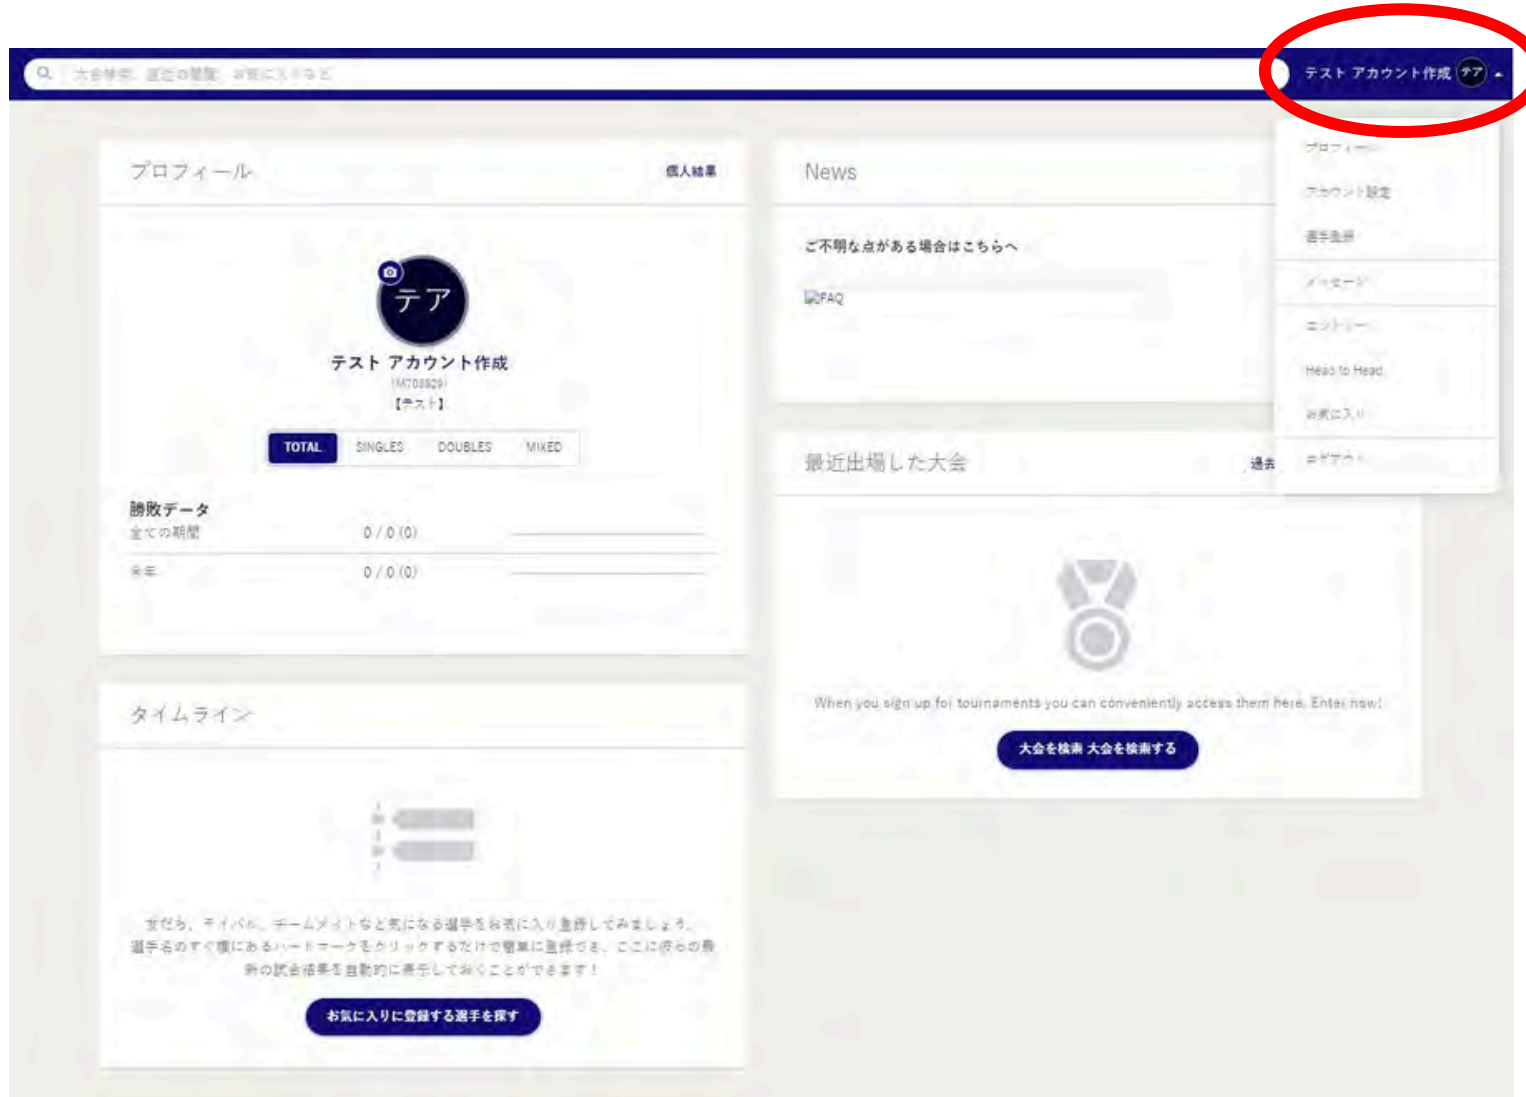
大会検索、選手の閲覧、お気に入りなど

テスト アカウント作成 テア

プロフィール

アカウント設定

選手登録

メッセージ

エントリー

Head to Head

お気に入り

ログアウト

プロフィール

個人結果

テア

テスト アカウント作成

(M708829)

【テスト】

TOTAL SINGLES DOUBLES MIXED

勝敗データ

全ての期間 0 / 0 (0)

今年 0 / 0 (0)

News

ご不明な点がある場合はこちらへ

FAQ

最近出場した大会

過去

When you sign up for tournaments you can conveniently access them here. Enter now!

大会を検索 大会を検索する

タイムライン

友だち、ライバル、チームメイトなど気になる選手をお気に入り登録してみましょう。選手名のすぐ横にあるハートマークをクリックするだけで簡単に登録でき、ここに彼らの最新の試合結果を自動的に表示しておくことができます！

お気に入りに登録する選手を探す